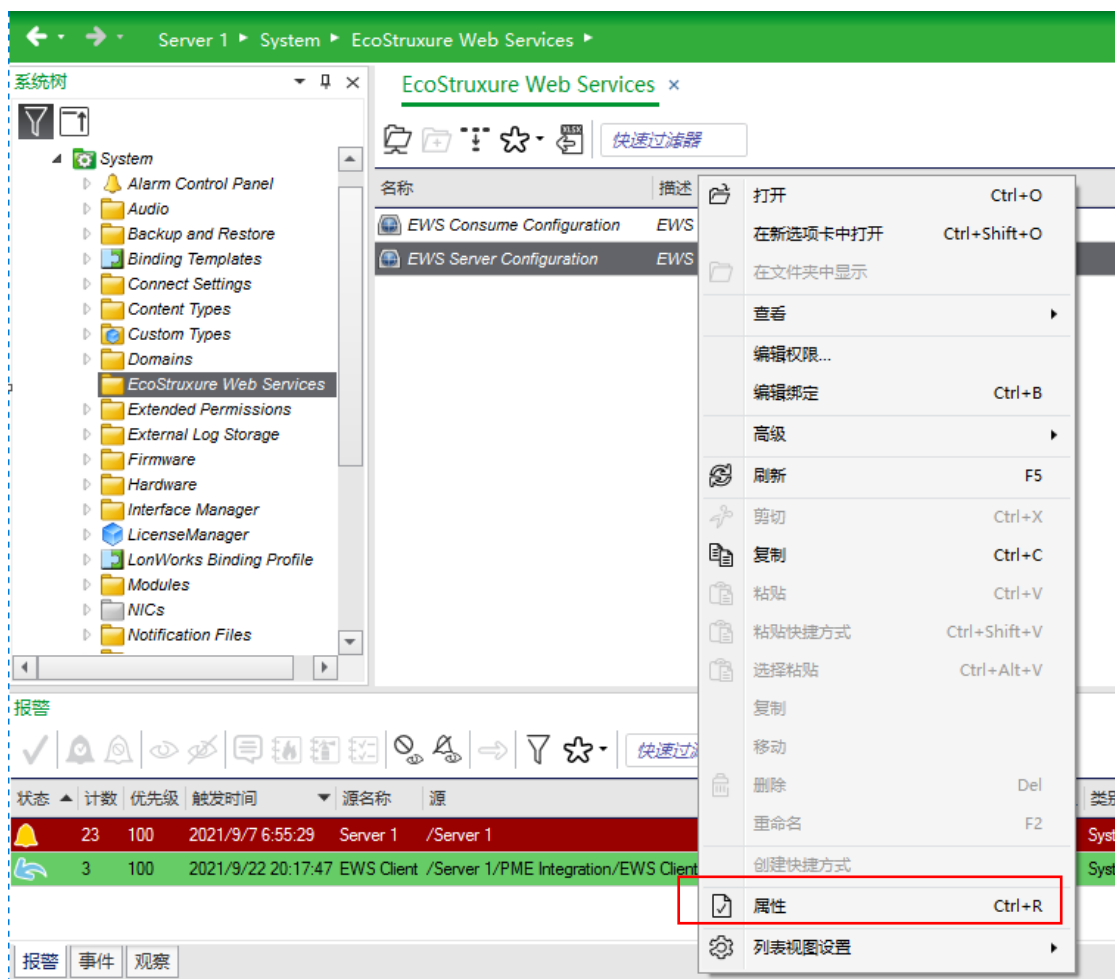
Server 1 ▸ System ▸ EcoStruxure Web Services ▸

系统树

System
Alarm Control Panel
Audio
Backup and Restore
Binding Templates
Connect Settings
Content Types
Custom Types
Domains
EcoStruxure Web Services
Extended Permissions
External Log Storage
Firmware
Hardware
Interface Manager
LicenseManager
LonWorks Binding Profile
Modules
NICs
Notification Files

EcoStruxure Web Services ×

快速过滤器

| 名称 | 描述 |
|---|---|
| EWS Consume Configuration | EWS |
| EWS Server Configuration | EWS |

打开 Ctrl+O
在新选项卡中打开 Ctrl+Shift+O
在文件夹中显示
查看
编辑权限...
编辑绑定 Ctrl+B
高级
刷新 F5
剪切 Ctrl+X
复制 Ctrl+C
粘贴 Ctrl+V
粘贴快捷方式 Ctrl+Shift+V
选择粘贴 Ctrl+Alt+V
复制
移动
删除 Del
重命名 F2
创建快捷方式
属性 Ctrl+R
列表视图设置

报警

快速过滤

| 状态 | 计数 | 优先级 | 触发时间 | 源名称 | 源 | 类别 |
|---|---|---|---|---|---|---|
| | 23 | 100 | 2021/9/7 6:55:29 | Server 1 | /Server 1 | Syst |
| | 3 | 100 | 2021/9/22 20:17:47 | EWS Client | /Server 1/PME Integration/EWS Client | Syst |

报警 事件 观察